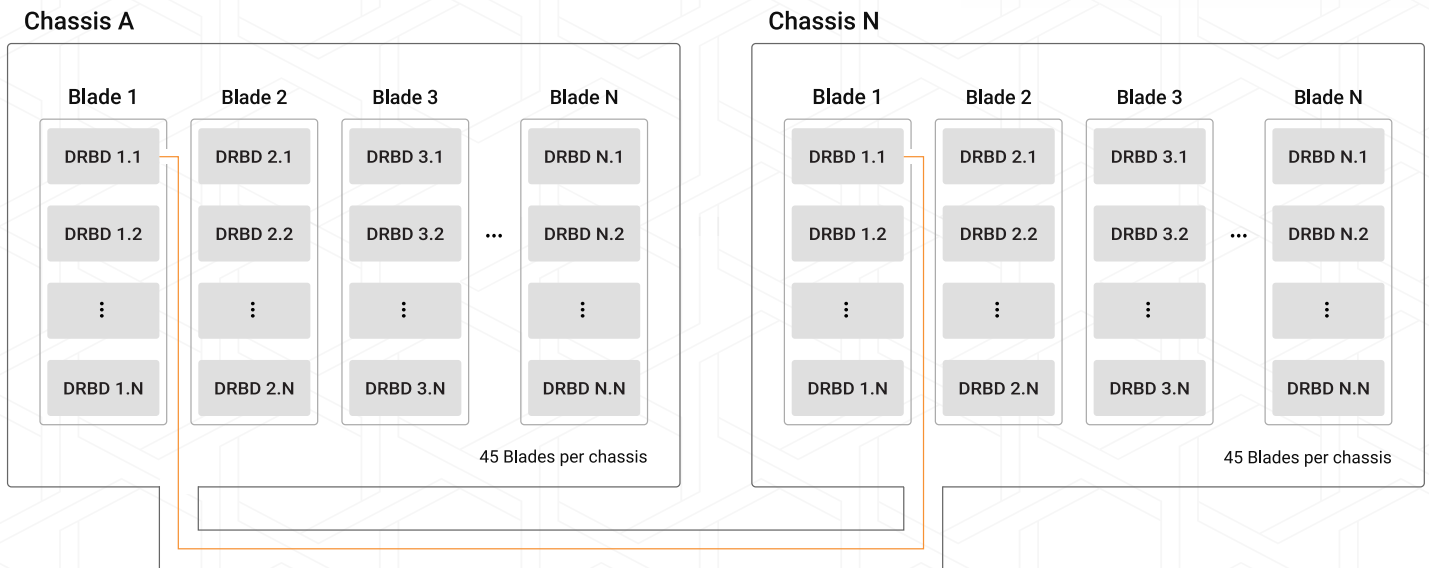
Chassis A

Blade 1
DRBD 1.1
DRBD 1.2
⋮
DRBD 1.N

Blade 2
DRBD 2.1
DRBD 2.2
⋮
DRBD 2.N

Blade 3
DRBD 3.1
DRBD 3.2
⋮
DRBD 3.N

...

Blade N
DRBD N.1
DRBD N.2
⋮
DRBD N.N

45 Blades per chassis

Chassis N

Blade 1
DRBD 1.1
DRBD 1.2
⋮
DRBD 1.N

Blade 2
DRBD 2.1
DRBD 2.2
⋮
DRBD 2.N

Blade 3
DRBD 3.1
DRBD 3.2
⋮
DRBD 3.N

...

Blade N
DRBD N.1
DRBD N.2
⋮
DRBD N.N

45 Blades per chassis